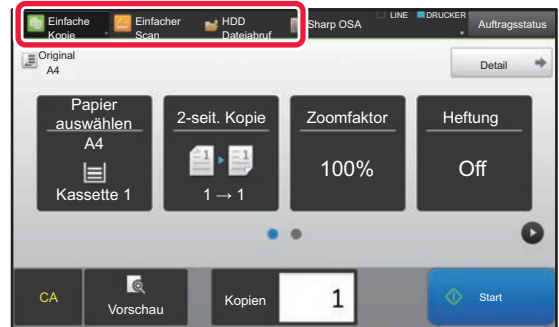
Einfache Kopie
Einfacher Scan
HDD Dateiabruf
Sharp OSA
LINE
DRUCKER
Auftragsstatus
Original
A4
Detail
Papier auswählen
A4
Kassette 1
2-seit. Kopie
1 → 1
Zoomfaktor
100%
Heftung
Off
CA
Vorschau
Kopien
1
Start